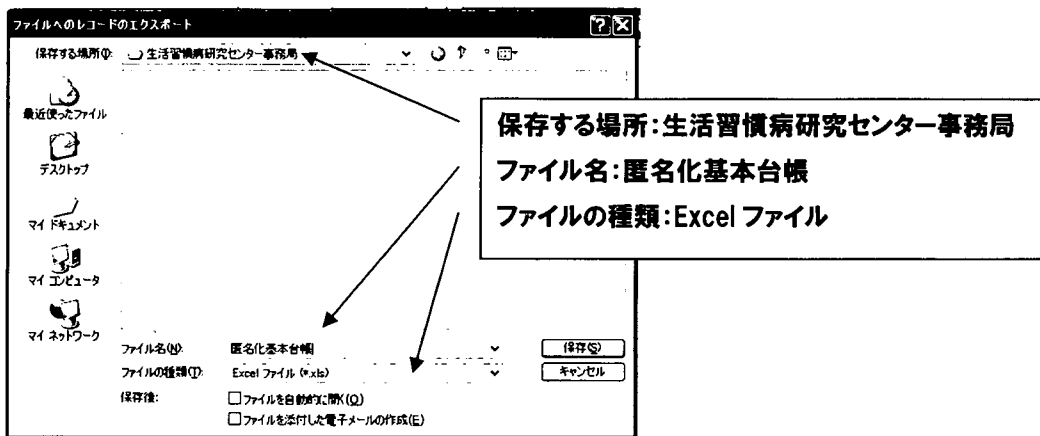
ファイルへのレコードのエクスポート

保存する場所(I): 生活習慣病研究センター事務局

最近使ったファイル
デスクトップ
マイ ドキュメント
マイ コンピュータ
マイ ネットワーク

保存する場所:生活習慣病研究センター事務局
ファイル名:匿名化基本台帳
ファイルの種類:Excel ファイル

ファイル名(N): 匿名化基本台帳
ファイルの種類(T): Excel ファイル (*.xls)
保存後:
☐ファイルを自動的に開く(O)
☐ファイルを添付した電子メールの作成(E)

保存(S)
キャンセル